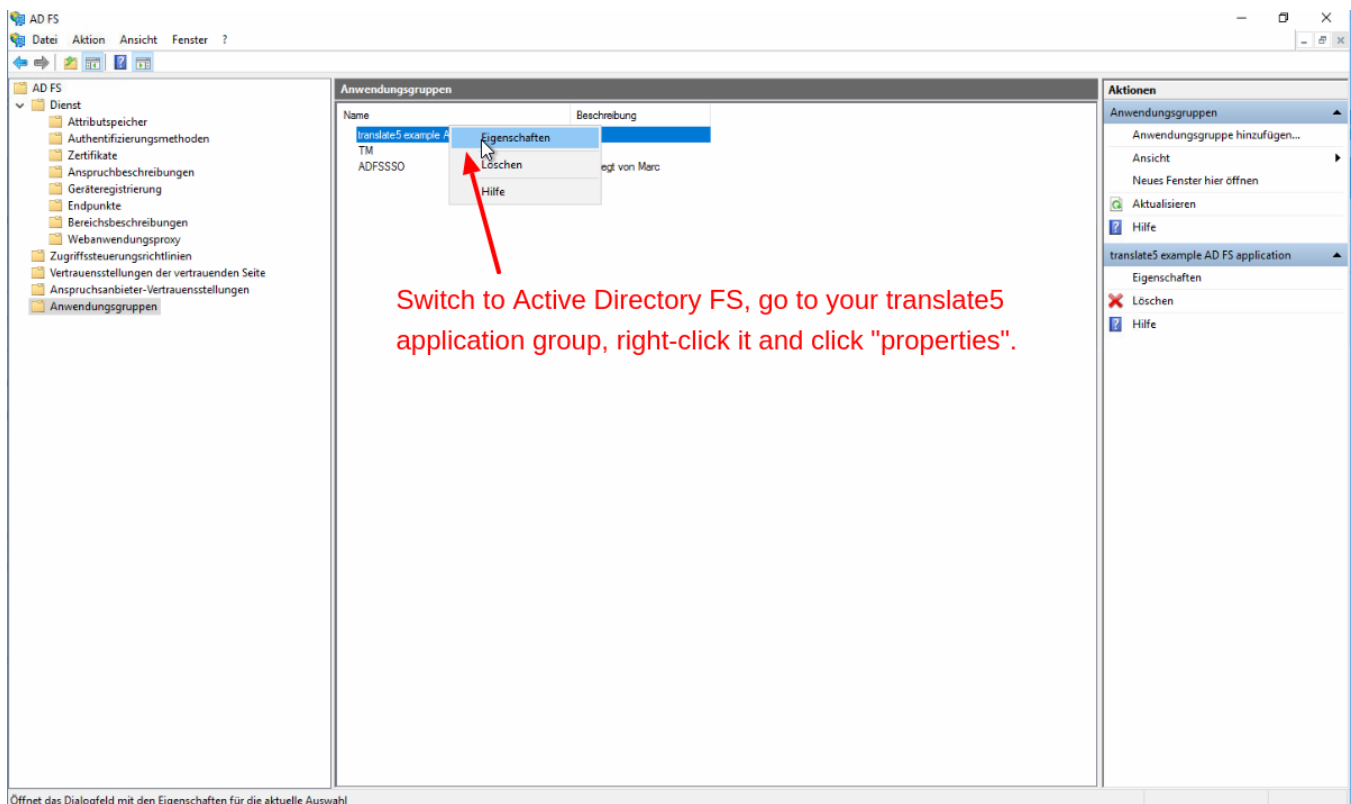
AD FS

Datei Aktion Ansicht Fenster ?

AD FS
Dienst
Attributspeicher
Authentifizierungsmethoden
Zertifikate
Anspruchbeschreibungen
Geräteregistrierung
Endpunkte
Bereichsbeschreibungen
Webanwendungsproxy
Zugriffssteuerungsrichtlinien
Vertrauensstellungen der vertrauenden Seite
Anspruchsanbieter-Vertrauensstellungen
Anwendungsgruppen

Anwendungsgruppen

| Name | Beschreibung |
|---|---|
| translate5 example A | |
| TM | |
| ADFSSSO | egt von Marc |

Eigenschaften
Löschen
Hilfe

Switch to Active Directory FS, go to your translate5 application group, right-click it and click "properties".

Aktionen
Anwendungsgruppen
Anwendungsgruppe hinzufügen...
Ansicht
Neues Fenster hier öffnen
Aktualisieren
Hilfe
translate5 example AD FS application
Eigenschaften
Löschen
Hilfe

Öffnet das Dialogfeld mit den Eigenschaften für die aktuelle Auswahl